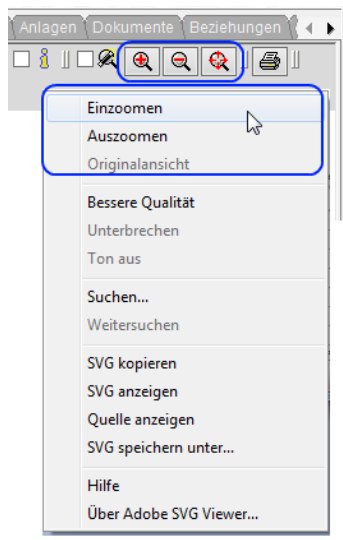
Anlagen Dokumente Beziehungen

Einzoomen
Auszoomen
Originalansicht

Bessere Qualität
Unterbrechen
Ton aus

Suchen...
Weitersuchen

SVG kopieren
SVG anzeigen
Quelle anzeigen
SVG speichern unter...

Hilfe
Über Adobe SVG Viewer...